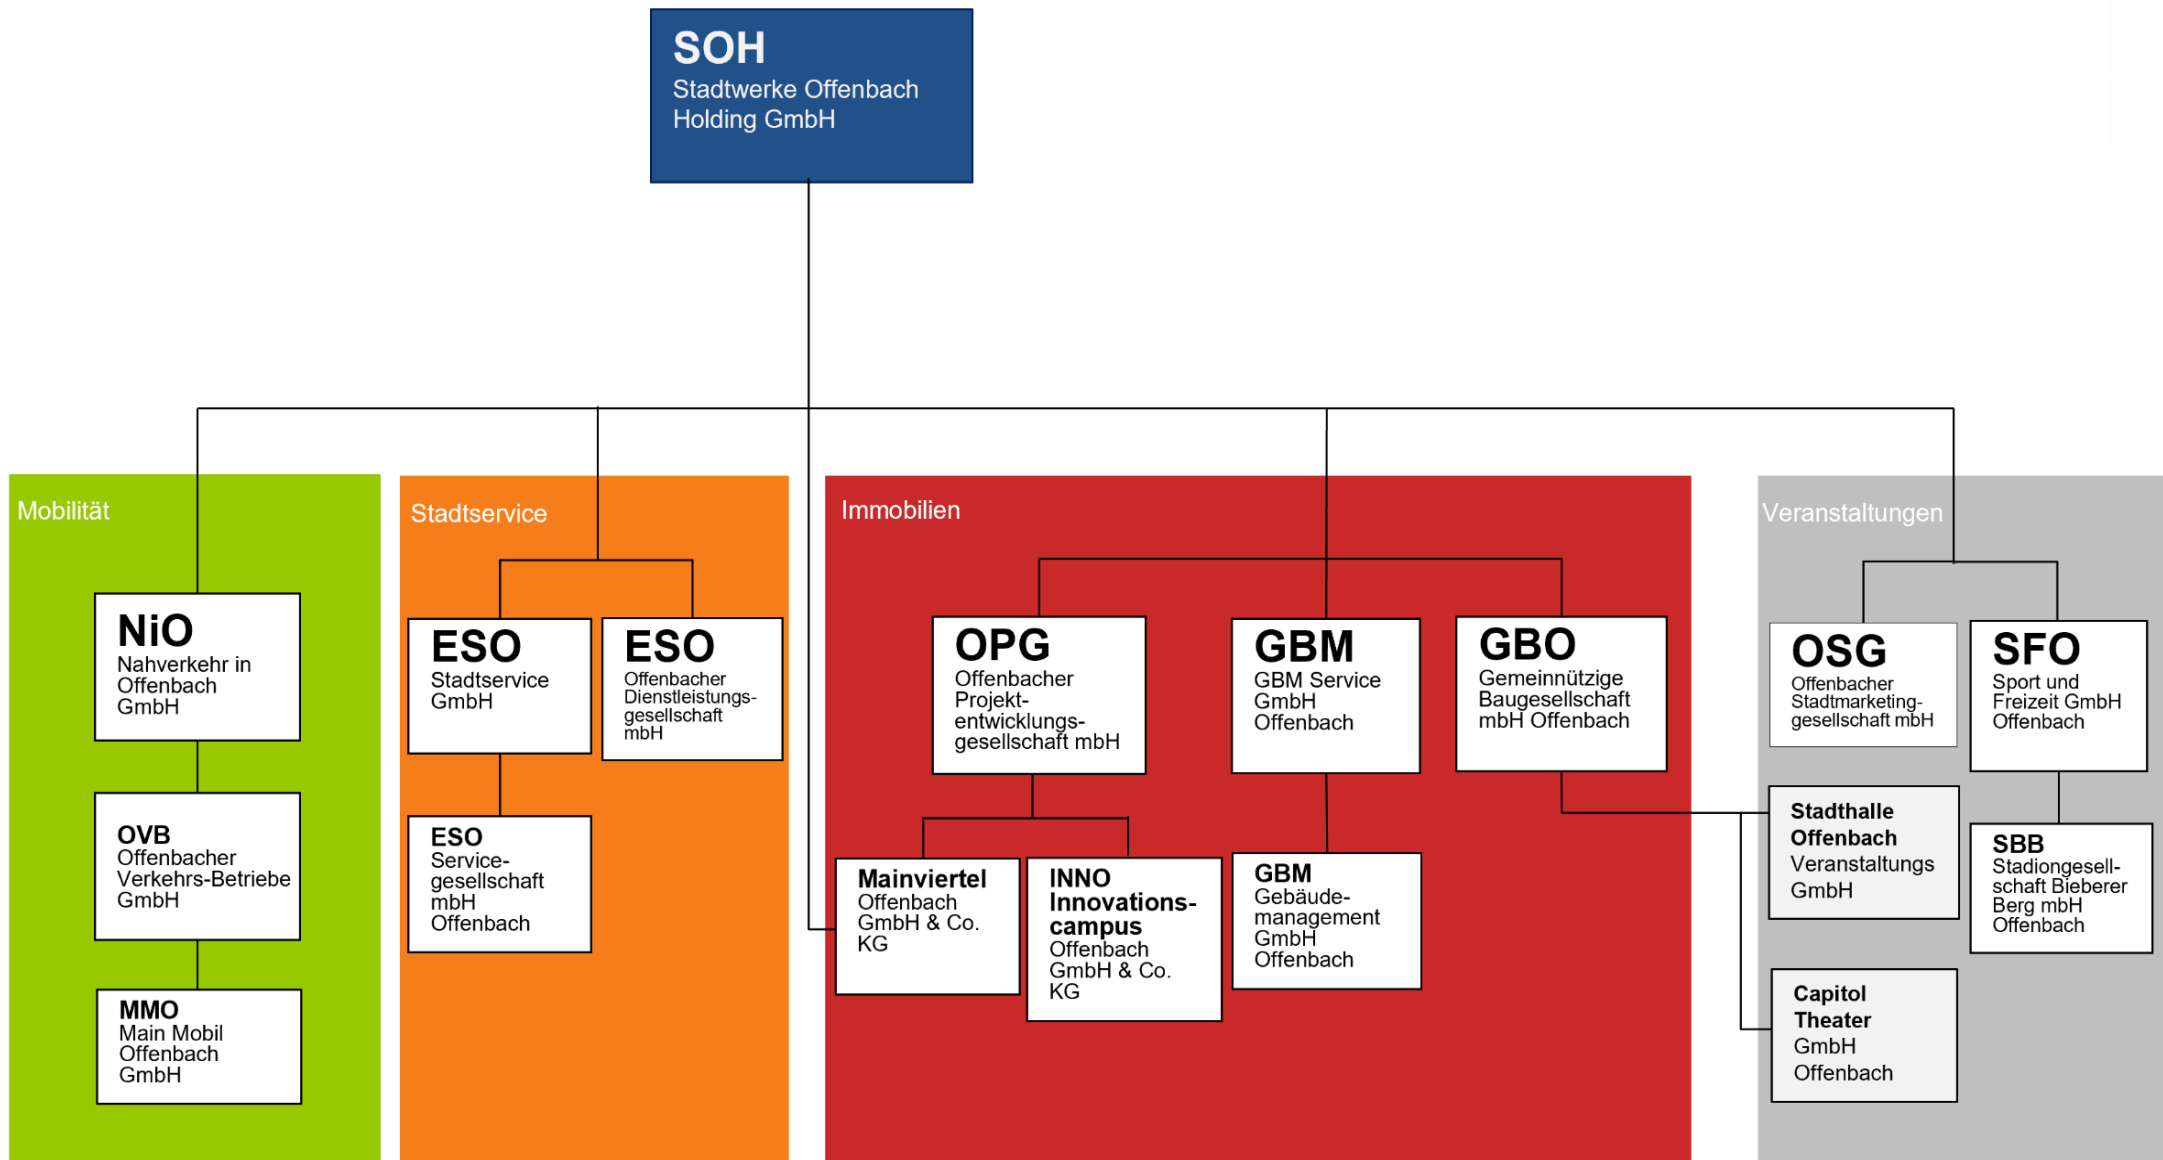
SOH
Stadtwerke Offenbach Holding GmbH

Mobilität

NiO
Nahverkehr in Offenbach GmbH

OVB
Offenbacher Verkehrs-Betriebe GmbH

MMO
Main Mobil Offenbach GmbH

Stadtservice

ESO
Stadtservice GmbH

ESO
Offenbacher Dienstleistungsgesellschaft mbH

ESO
Servicegesellschaft mbH Offenbach

Immobilien

OPG
Offenbacher Projektentwicklungsgesellschaft mbH

GBM
GBM Service GmbH Offenbach

GBO
Gemeinnützige Baugesellschaft mbH Offenbach

Mainviertel
Offenbach GmbH & Co. KG

INNO
Innovationscampus
Offenbach GmbH & Co. KG

GBM
Gebäudemanagement GmbH Offenbach

Veranstaltungen

OSG
Offenbacher Stadtmarketinggesellschaft mbH

SFO
Sport und Freizeit GmbH Offenbach

Stadthalle Offenbach
Veranstaltungs GmbH

SBB
Stadiongesellschaft Bieberer Berg mbH Offenbach

Capitol Theater
GmbH Offenbach